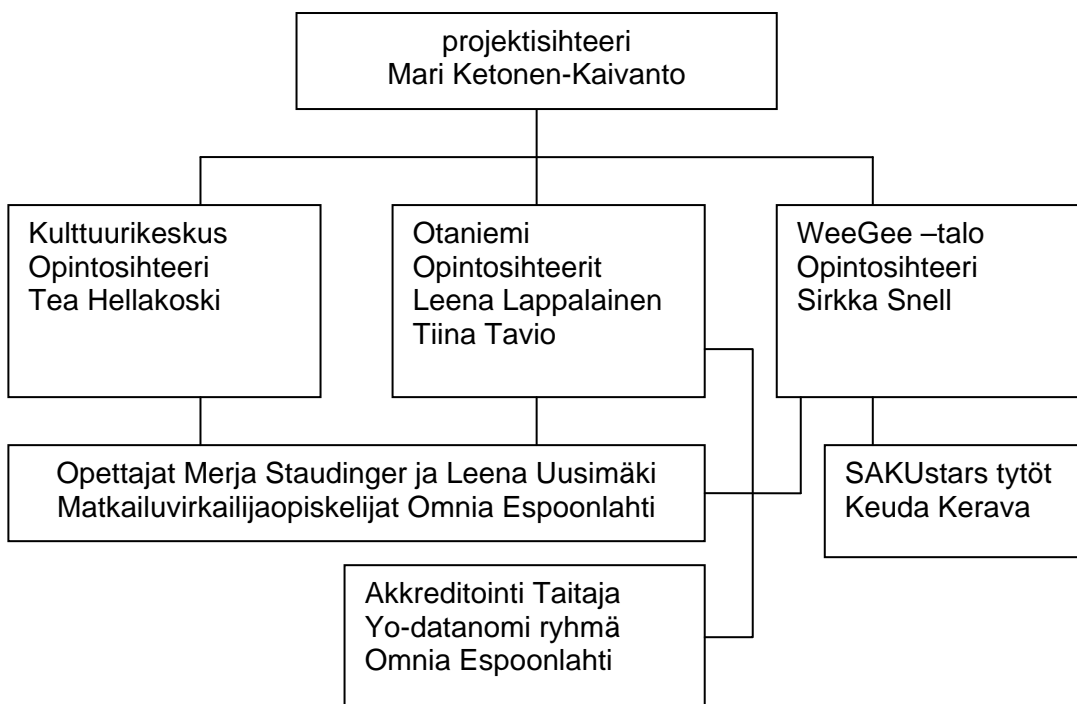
projektisihteeri
Mari Ketonen-Kaivanto

Kulttuurikeskus
Opintosihteeri
Tea Hellakoski

Otaniemi
Opintosihteerit
Leena Lappalainen
Tiina Tavio

WeeGee –talo
Opintosihteeri
Sirkka Snell

Opettajat Merja Staudinger ja Leena Uusimäki
Matkailuvirkailijaopiskelijat Omnia Espoonlahti

SAKUstars tytöt
Keuda Kerava

Akkreditointi Taitaja
Yo-datanomi ryhmä
Omnia Espoonlahti